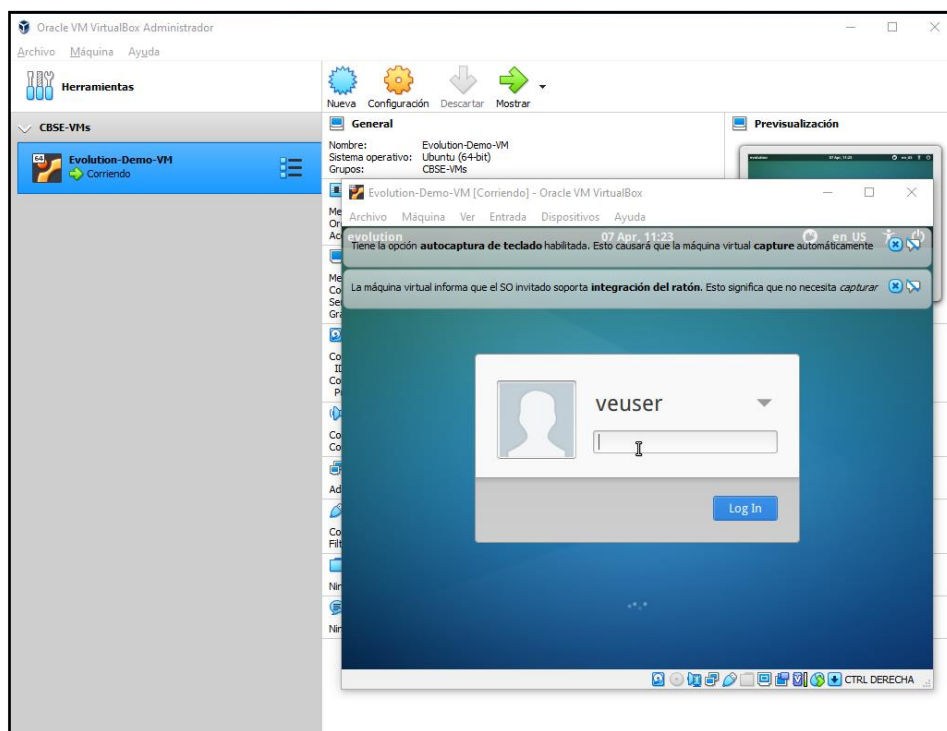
Oracle VM VirtualBox Administrador

Archivo Máquina Ayuda

Herramientas

Nueva Configuración Descartar Mostrar

CBSE-VMs

Evolution-Demo-VM
Corriendo

General

Nombre: Evolution-Demo-VM
Sistema operativo: Ubuntu (64-bit)
Grupos: CBSE-VMs

Previsualización

Evolution-Demo-VM [Corriendo] - Oracle VM VirtualBox

Archivo Máquina Ver Entrada Dispositivos Ayuda

evolution 07 Apr, 11:23 en US

Tiene la opción **autocaptura de teclado** habilitada. Esto causará que la máquina virtual **capture** automáticamente

La máquina virtual informa que el SO invitado soporta **integración del ratón.** Esto significa que no necesita *capturar*

veuser

Log In

CTRL DERECHA